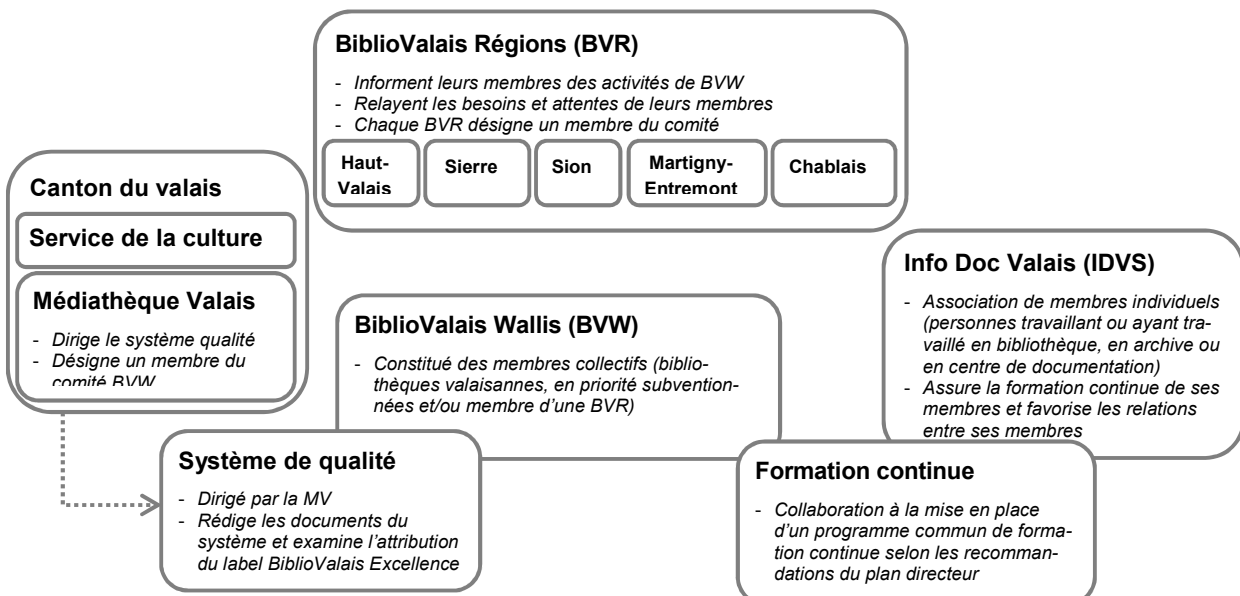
BiblioValais Régions (BVR)

- Informent leurs membres des activités de BVW
- Relayent les besoins et attentes de leurs membres
- Chaque BVR désigne un membre du comité

Haut-Valais

Sierre

Sion

Martigny-Entremont

Chablais

Canton du valais

Service de la culture

Médiathèque Valais

- Dirige le système qualité
- Désigne un membre du comité BVW

Info Doc Valais (IDVS)

- Association de membres individuels (personnes travaillant ou ayant travaillé en bibliothèque, en archive ou en centre de documentation)
- Assure la formation continue de ses membres et favorise les relations entre ses membres

BiblioValais Wallis (BVW)

- Constitué des membres collectifs (bibliothèques valaisannes, en priorité subventionnées et/ou membre d'une BVR)

Système de qualité

- Dirigé par la MV
- Rédige les documents du système et examine l'attribution du label BiblioValais Excellence

Formation continue

- Collaboration à la mise en place d'un programme commun de formation continue selon les recommandations du plan directeur